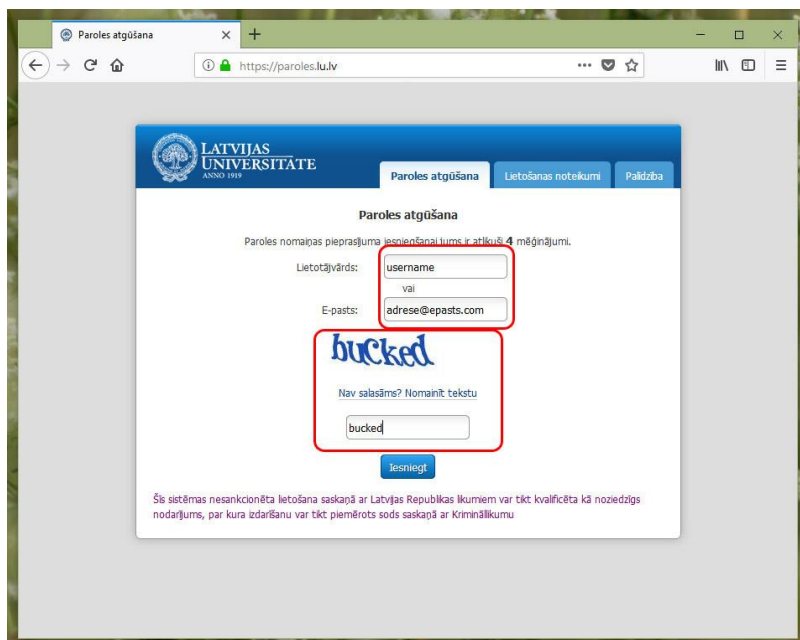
Paroles atgūšana

https://paroles.lu.lv

LATVIJAS UNIVERSITĀTE
ANNO 1919

Paroles atgūšana | Lietošanas noteikumi | Palīdzība

Paroles atgūšana

Paroles nomaiņas pieprasījuma iesniegšanai jums ir atlikuši 4 mēģinājumi.

Lietotājvārds: username

vai

E-pasts: adrese@epasts.com

bucked

Nav salasāms? Nomainīt tekstu

bucked

Iesniegt

Šīs sistēmas nesankcionēta lietošana saskaņā ar Latvijas Republikas likumiem var tikt kvalificēta kā noziedzīgs nodarījums, par kura izdarīšanu var tikt piemērots sods saskaņā ar Krimināllikumu